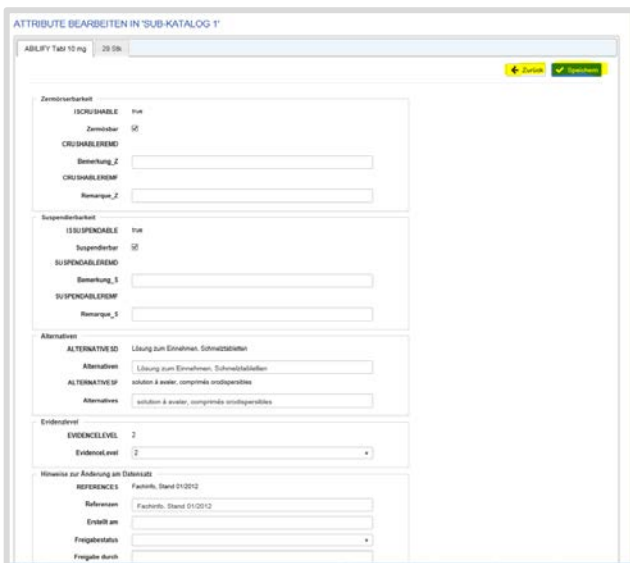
ATTRIBUTE BEARBEITEN IN 'SUB-KATALOG 1'

ABILIFY Tabl 10 mg | 28 Stk

Zurück | Speichern

Zermörserbarkeit

ISCRUSHABLE true

Zermörsbar

CRUSHABLEREMD

Bemerkung_Z

CRUSHABLEREMF

Remarque_Z

Suspendierbarkeit

ISSUSPENDABLE true

Suspendierbar

SUSPENDABLEREMD

Bemerkung_S

SUSPENDABLEREMF

Remarque_S

Alternativen

ALTERNATIVESD Lösung zum Einnehmen, Schmelztabletten

Alternativen Lösung zum Einnehmen, Schmelztabletten

ALTERNATIVESF solution à avaler, comprimés orodispersibles

Alternatives solution à avaler, comprimés orodispersibles

Evidenzlevel

EVIDENCELEVEL 2

EvidenceLevel 2

Hinweise zur Änderung am Datensatz

REFERENCES Fachinfo, Stand 01/2012

Referenzen Fachinfo, Stand 01/2012

Erstellt am

Freigabestatus

Freigabe durch